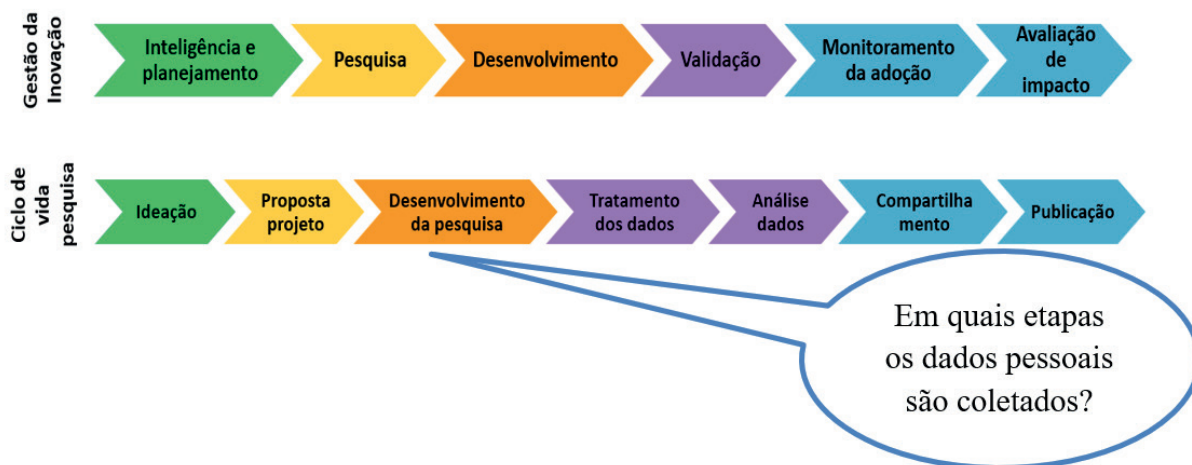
Gestão da Inovação

Inteligência e planejamento

Pesquisa

Desenvolvimento

Validação

Monitoramento da adoção

Avaliação de impacto

Ciclo de vida pesquisa

Ideação

Proposta projeto

Desenvolvimento da pesquisa

Tratamento dos dados

Análise dados

Compartilha mento

Publicação

Em quais etapas os dados pessoais são coletados?